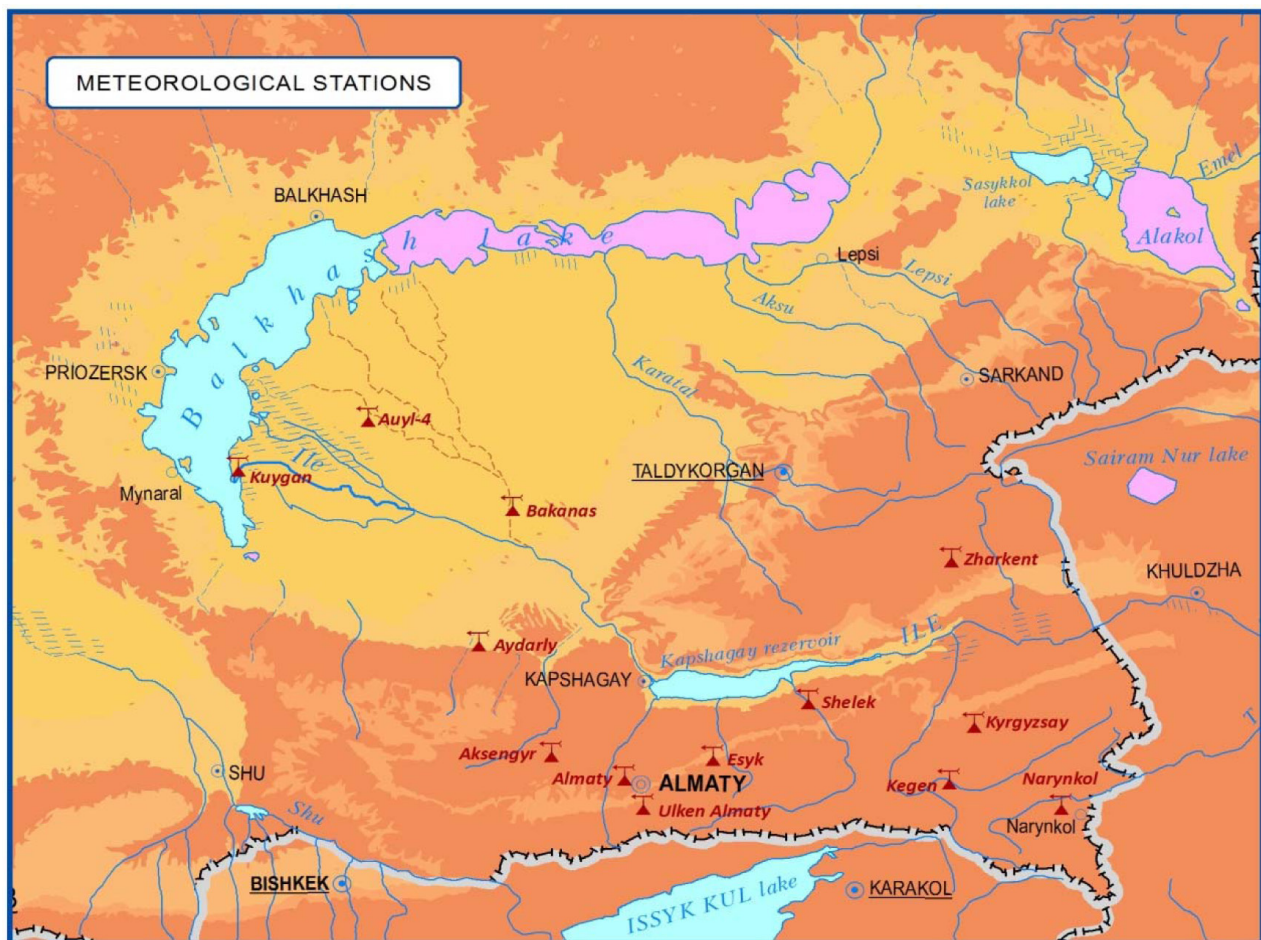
METEOROLOGICAL STATIONS

BALKHASH

Balkhash lake

Sasykkol lake

Emel

Alakol

Lepsi

Lepsi

Aksu

Karatal

PRIOZERSK

SARKAND

Auyl-4

Ile

Kuygan

Mynaral

TALDYKORGAN

Sairam Nur lake

Bakanas

Zharkent

KHULDZHA

Aydarly

Kapshagay rezervoir

ILE

KAPSHAGAY

Shelek

Kyrgyzsay

Aksengyr

Esyk

Almaty

ALMATY

Kegen

Narynkol

Ulken Almaty

Narynkol

SHU

Shu

BISHKEK

KARAKOL

ISSYK KUL lake

T